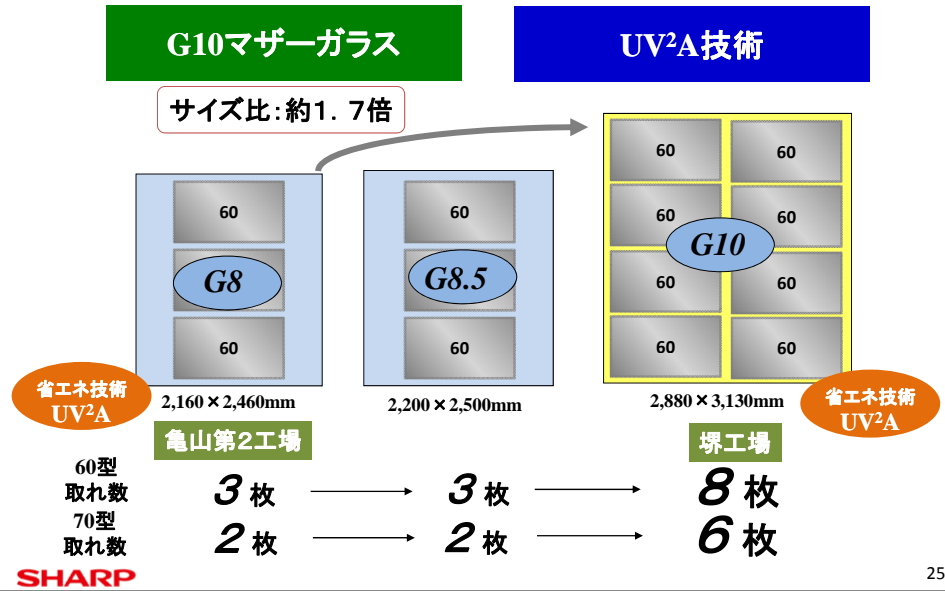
G10マザーガラス

UV²A技術

サイズ比：約1．7倍

60
G8
60

60
G8.5
60

60 60
60 G10 60
60 60
60 60

省エネ技術
UV²A

2,160×2,460mm

2,200×2,500mm

2,880×3,130mm

省エネ技術
UV²A

亀山第2工場

堺工場

60型
取れ数
3 枚 → 3 枚 → 8 枚

70型
取れ数
2 枚 → 2 枚 → 6 枚

SHARP

25